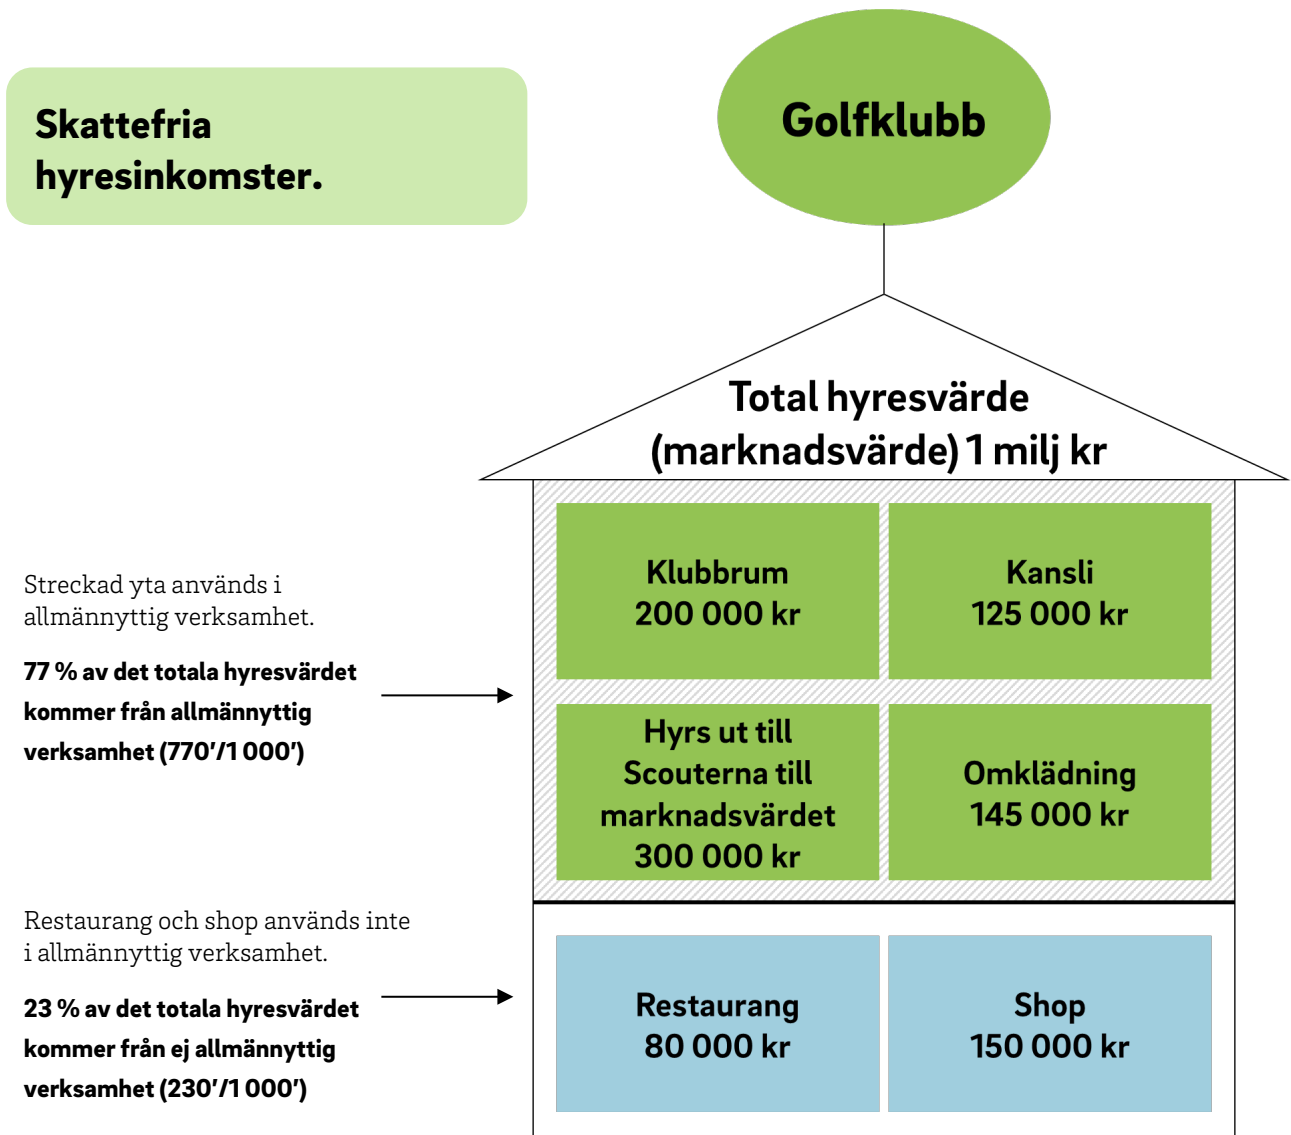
Skattefria hyresinkomster.

Golfklubb

Total hyresvärde (marknadsvärde) 1 milj kr

Streckad yta används i allmännyttig verksamhet.

77 % av det totala hyresvärdet kommer från allmännyttig verksamhet (770′/1 000′)

Klubbrum
200 000 kr

Kansli
125 000 kr

Hyrs ut till Scouterna till marknadsvärdet
300 000 kr

Omklädning
145 000 kr

Restaurang och shop används inte i allmännyttig verksamhet.

23 % av det totala hyresvärdet kommer från ej allmännyttig verksamhet (230′/1 000′)

Restaurang
80 000 kr

Shop
150 000 kr